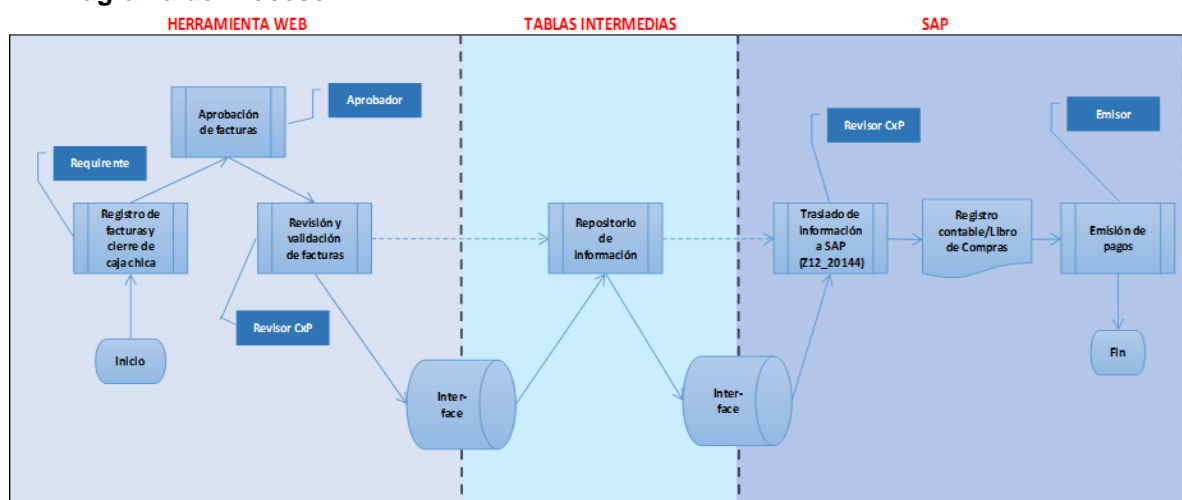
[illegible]

HERRAMIENTA WEB

TABLAS INTERMEDIAS

SAP

Aprobación de facturas

Aprobador

Requirente

Registro de facturas y cierre de caja chica

Revisión y validación de facturas

Repositorio de información

Revisor CxP

Traslado de información a SAP (Z12_20144)

Registro contable/Libro de Compras

Emisor

Emisión de pagos

Revisor CxP

Inicio

Inter-face

Inter-face

Fin